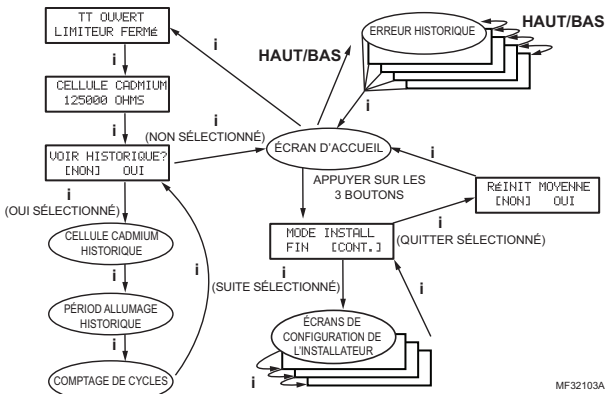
TT OUVERT
LIMITEUR FERMÉ

i

CELLULE CADMIUM
125000 OHMS

i

i

(NON SÉLECTIONNÉ)

VOIR HISTORIQUE?
[NON] OUI

i

(OUI SÉLECTIONNÉ)

CELLULE CADMIUM HISTORIQUE

i

PÉRIOD ALLUMAGE HISTORIQUE

i

COMPTAGE DE CYCLES

i

HAUT/BAS

ERREUR HISTORIQUE

HAUT/BAS

i

ÉCRAN D'ACCUEIL

APPUYER SUR LES 3 BOUTONS

i

RéINIT MOYENNE
[NON] OUI

i

MODE INSTALL
FIN [CONT.]

(QUITTER SÉLECTIONNÉ)

i

(SUITE SÉLECTIONNÉ)

i

ÉCRANS DE CONFIGURATION DE L'INSTALLATEUR

i

MF32103A